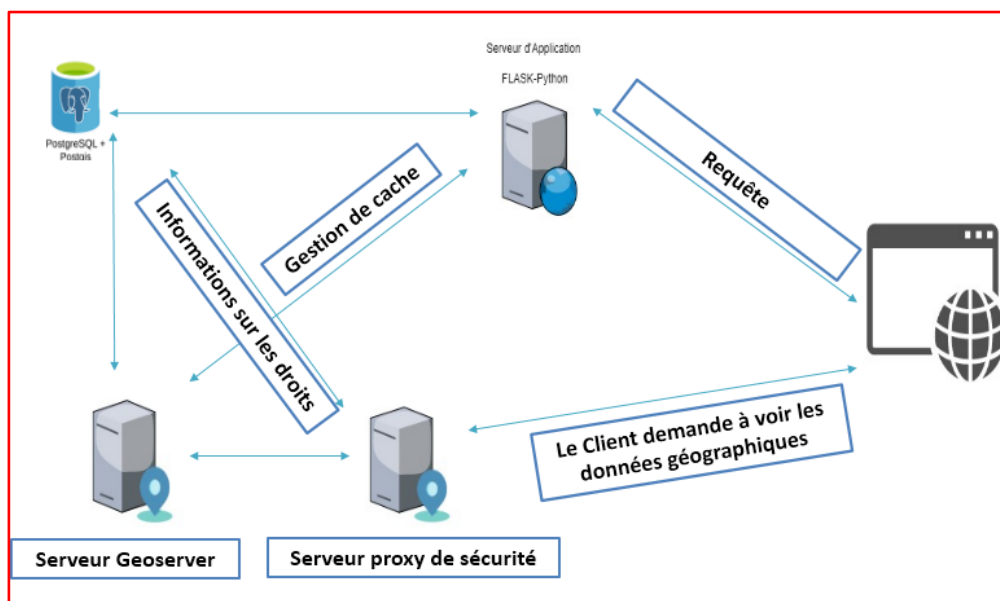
Serveur d'Application
FLASK-Python

PostgreSQL + Postgis

Gestion de cache

Informations sur les droits

Requête

Le Client demande à voir les données géographiques

Serveur Geoserver

Serveur proxy de sécurité